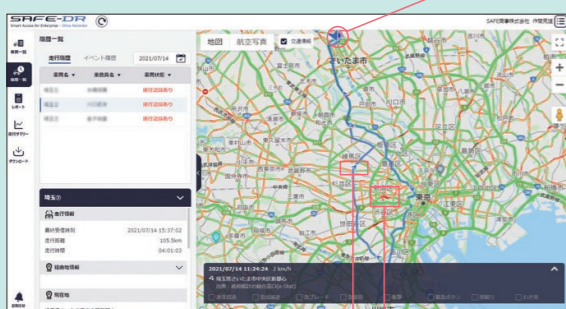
SAFE-DR
Smart Assistant for Enterprise - Drive Recorder

SAFE商事株式会社 伊賀英雄

車両一覧
履歴一覧
レポート
走行サマリー
ダウンロード

履歴一覧
走行履歴 イベント履歴 2021/07/14

| 車両名 ▼ | 乗務員名 ▼ | 業務状態 ▼ |
|---|---|---|
| 埼玉1 | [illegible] | 運行記録あり |
| 埼玉2 | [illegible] | 運行記録あり |
| 埼玉3 | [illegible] | 運行記録あり |

埼玉①
走行情報
最終受信時刻 2021/07/14 15:37:02
走行距離 105.5km
走行時間 04:01:03
経由地情報
現在地

地図 航空写真 交通情報
さいたま市

2021/07/14 11:24:24 | 2 km/h
埼玉県さいたま市中央区新都心
出発：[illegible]
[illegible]